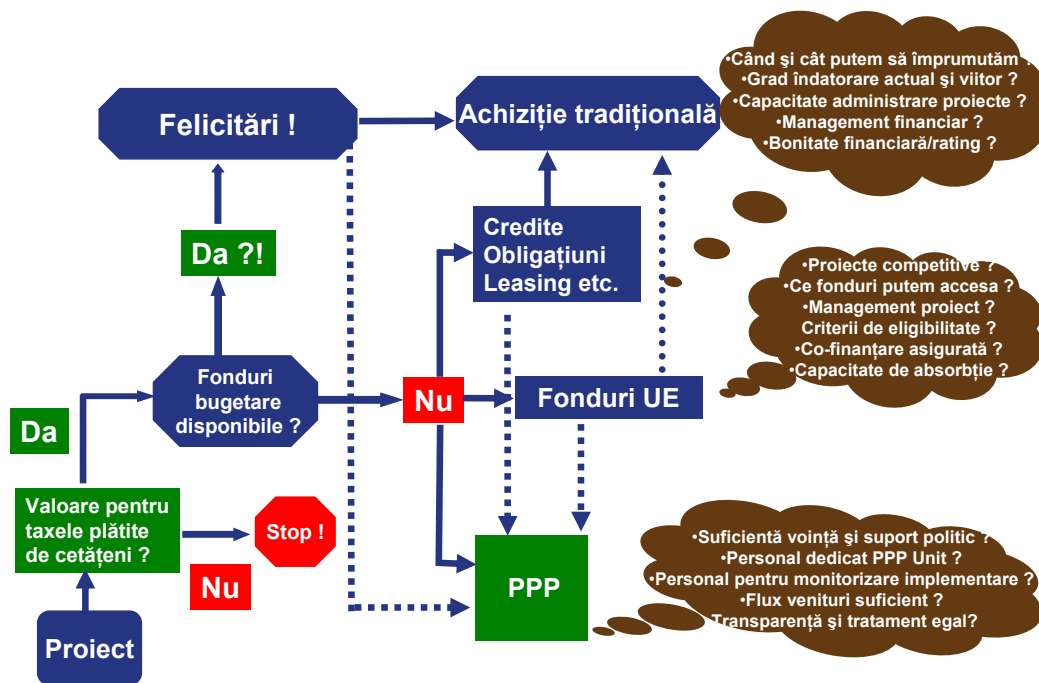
Felicitări !

Achiziție tradițională

•Când şi cât putem să împrumutăm ?
•Grad îndatorare actual şi viitor ?
•Capacitate administrare proiecte ?
•Management financiar ?
•Bonitate financiară/rating ?

Da ?!

Credite
Obligațiuni
Leasing etc.

•Proiecte competitive ?
•Ce fonduri putem accesa ?
•Management proiect ?
Criterii de eligibilitate ?
•Co-finanțare asigurată ?
•Capacitate de absorbție ?

Fonduri bugetare disponibile ?

Nu

Fonduri UE

Da

Valoare pentru taxele plătite de cetățeni ?

Stop !

Nu

PPP

•Suficientă voință şi suport politic ?
•Personal dedicat PPP Unit ?
•Personal pentru monitorizare implementare ?
•Flux venituri suficient ?
Transparență şi tratament egal?

Proiect